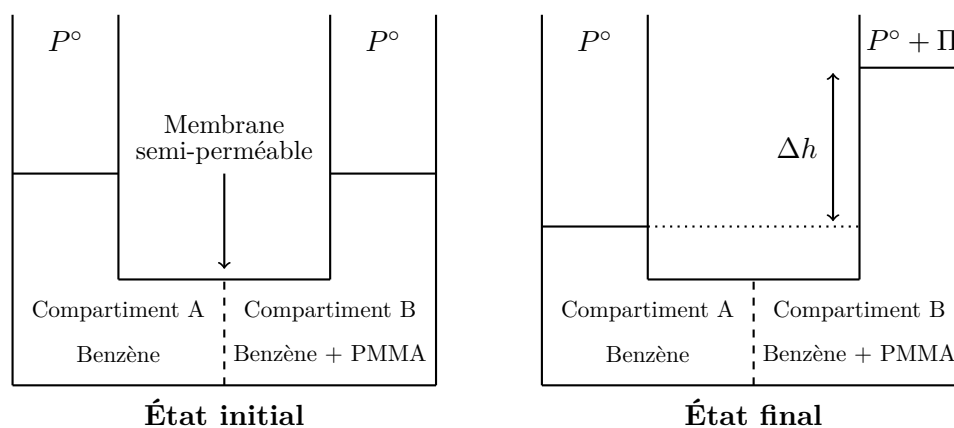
$P^\circ$

$P^\circ$

Membrane semi-perméable

Compartiment A

Compartiment B

Benzène

Benzène + PMMA

**État initial**

$P^\circ$

$P^\circ + \Pi$

$\Delta h$

Compartiment A

Compartiment B

Benzène

Benzène + PMMA

**État final**